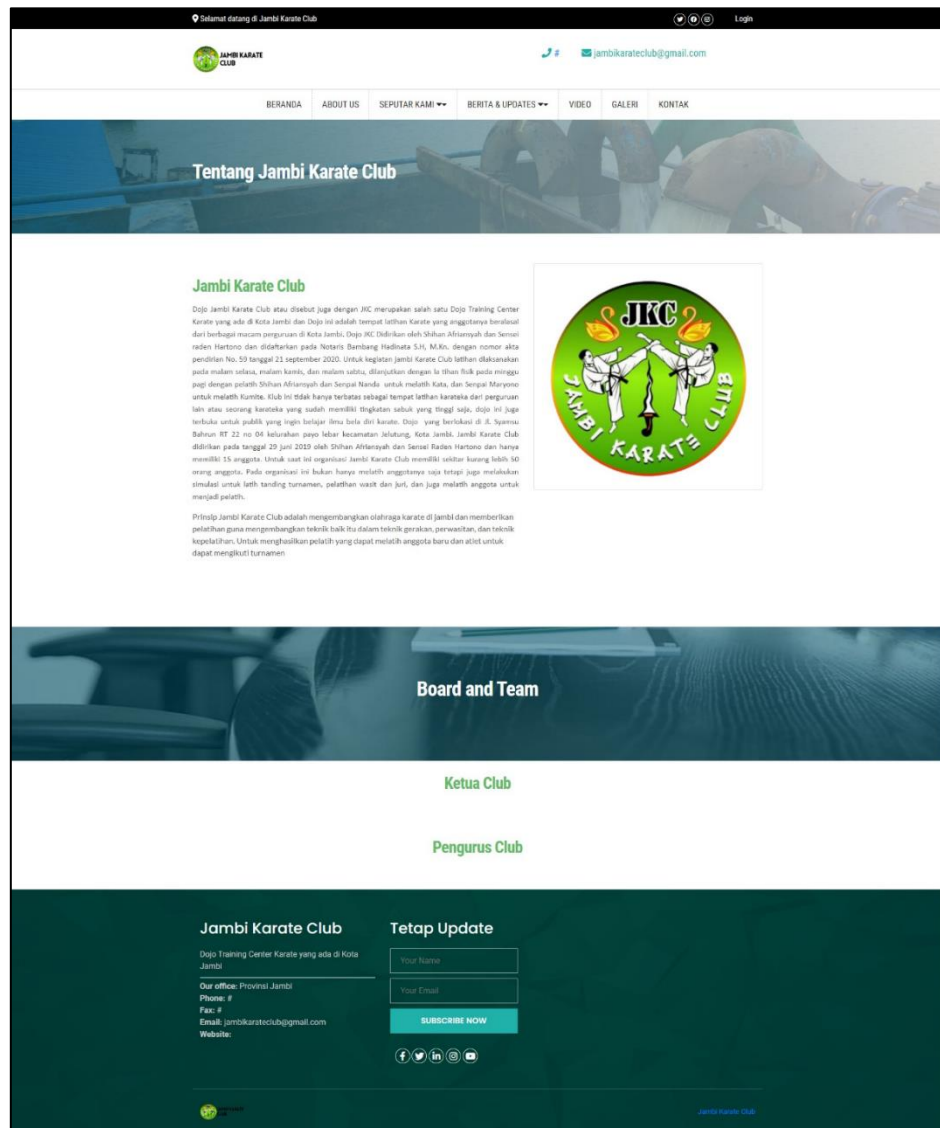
Selamat datang di Jambi Karate Club

Login

JAMBI KARATE CLUB

#

jambikarateclub@gmail.com

BERANDA ABOUT US SEPUTAR KAMI BERITA & UPDATES VIDEO GALERI KONTAK

Tentang Jambi Karate Club

Jambi Karate Club

Dojo Jambi Karate Club atau disebut juga dengan JKC merupakan salah satu Dojo Training Center Karate yang ada di Kota Jambi dan Dojo ini adalah tempat latihan Karate yang anggotanya berasal dari berbagai macam perguruan di Kota Jambi. Dojo JKC Didirikan oleh Shihan Afriansyah dan Sensei raden Hartono dan didaftarkan pada Notaris Bambang Hadinata S.H, M.Kn. dengan nomor akta pendirian No. 59 tanggal 21 september 2020. Untuk kegiatan Jambi Karate Club latihan dilaksanakan pada malam selasa, malam kamis, dan malam sabtu, dilanjutkan dengan la tihan fisik pada minggu pagi dengan pelatih Shihan Afriansyah dan Senpai Nanda untuk melatih Kata, dan Senpai Maryono untuk melatih Kumite. Klub ini tidak hanya terbatas sebagai tempat latihan karateka dari perguruan lain atau seorang karateka yang sudah memiliki tingkatan sabuk yang tinggi saja, dojo ini juga terbuka untuk publik yang ingin belajar ilmu bela diri karate. Dojo yang berlokasi di Jl. Syamsu Bahrun RT 22 no 04 kelurahan payo lebar kecamatan Jelutung, Kota Jambi. Jambi Karate Club didirikan pada tanggal 29 juni 2019 oleh Shihan Afriansyah dan Sensei Raden Hartono dan hanya memiliki 15 anggota. Untuk saat ini organisasi Jambi Karate Club memiliki sekitar kurang lebih 50 orang anggota. Pada organisasi ini bukan hanya melatih anggotanya saja tetapi juga melakukan simulasi untuk latih tanding turnamen, pelatihan wasit dan juri, dan juga melatih anggota untuk menjadi pelatih.

Prinsip Jambi Karate Club adalah mengembangkan olahraga karate di Jambi dan memberikan pelatihan guna mengembangkan teknik baik itu dalam teknik gerakan, perwasitan, dan teknik kepelatihan. Untuk menghasilkan pelatih yang dapat melatih anggota baru dan atlet untuk dapat mengikuti turnamen

JKC
JAMBI KARATE CLUB

Board and Team

Ketua Club

Pengurus Club

Jambi Karate Club

Dojo Training Center Karate yang ada di Kota Jambi

Our office: Provinsi Jambi
Phone: #
Fax: #
Email: jambikarateclub@gmail.com
Website:

Tetap Update

Your Name

Your Email

SUBSCRIBE NOW

Jambi Karate Club